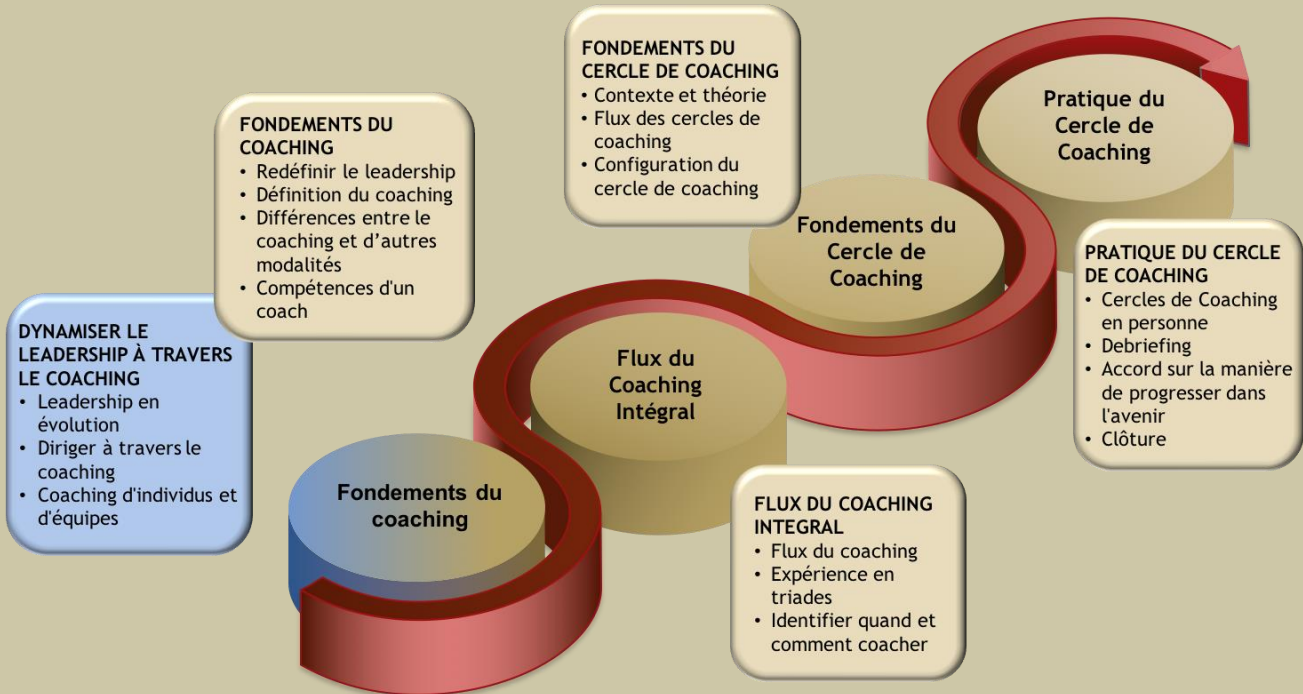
DYNAMISER LE LEADERSHIP À TRAVERS LE COACHING
• Leadership en évolution
• Diriger à travers le coaching
• Coaching d'individus et d'équipes

FONDEMENTS DU COACHING
• Redéfinir le leadership
• Définition du coaching
• Différences entre le coaching et d'autres modalités
• Compétences d'un coach

FONDEMENTS DU CERCLE DE COACHING
• Contexte et théorie
• Flux des cercles de coaching
• Configuration du cercle de coaching

Pratique du Cercle de Coaching

Fondements du Cercle de Coaching

Flux du Coaching Intégral

Fondements du coaching

PRATIQUE DU CERCLE DE COACHING
• Cercles de Coaching en personne
• Debriefing
• Accord sur la manière de progresser dans l'avenir
• Clôture

FLUX DU COACHING INTEGRAL
• Flux du coaching
• Expérience en triades
• Identifier quand et comment coacher